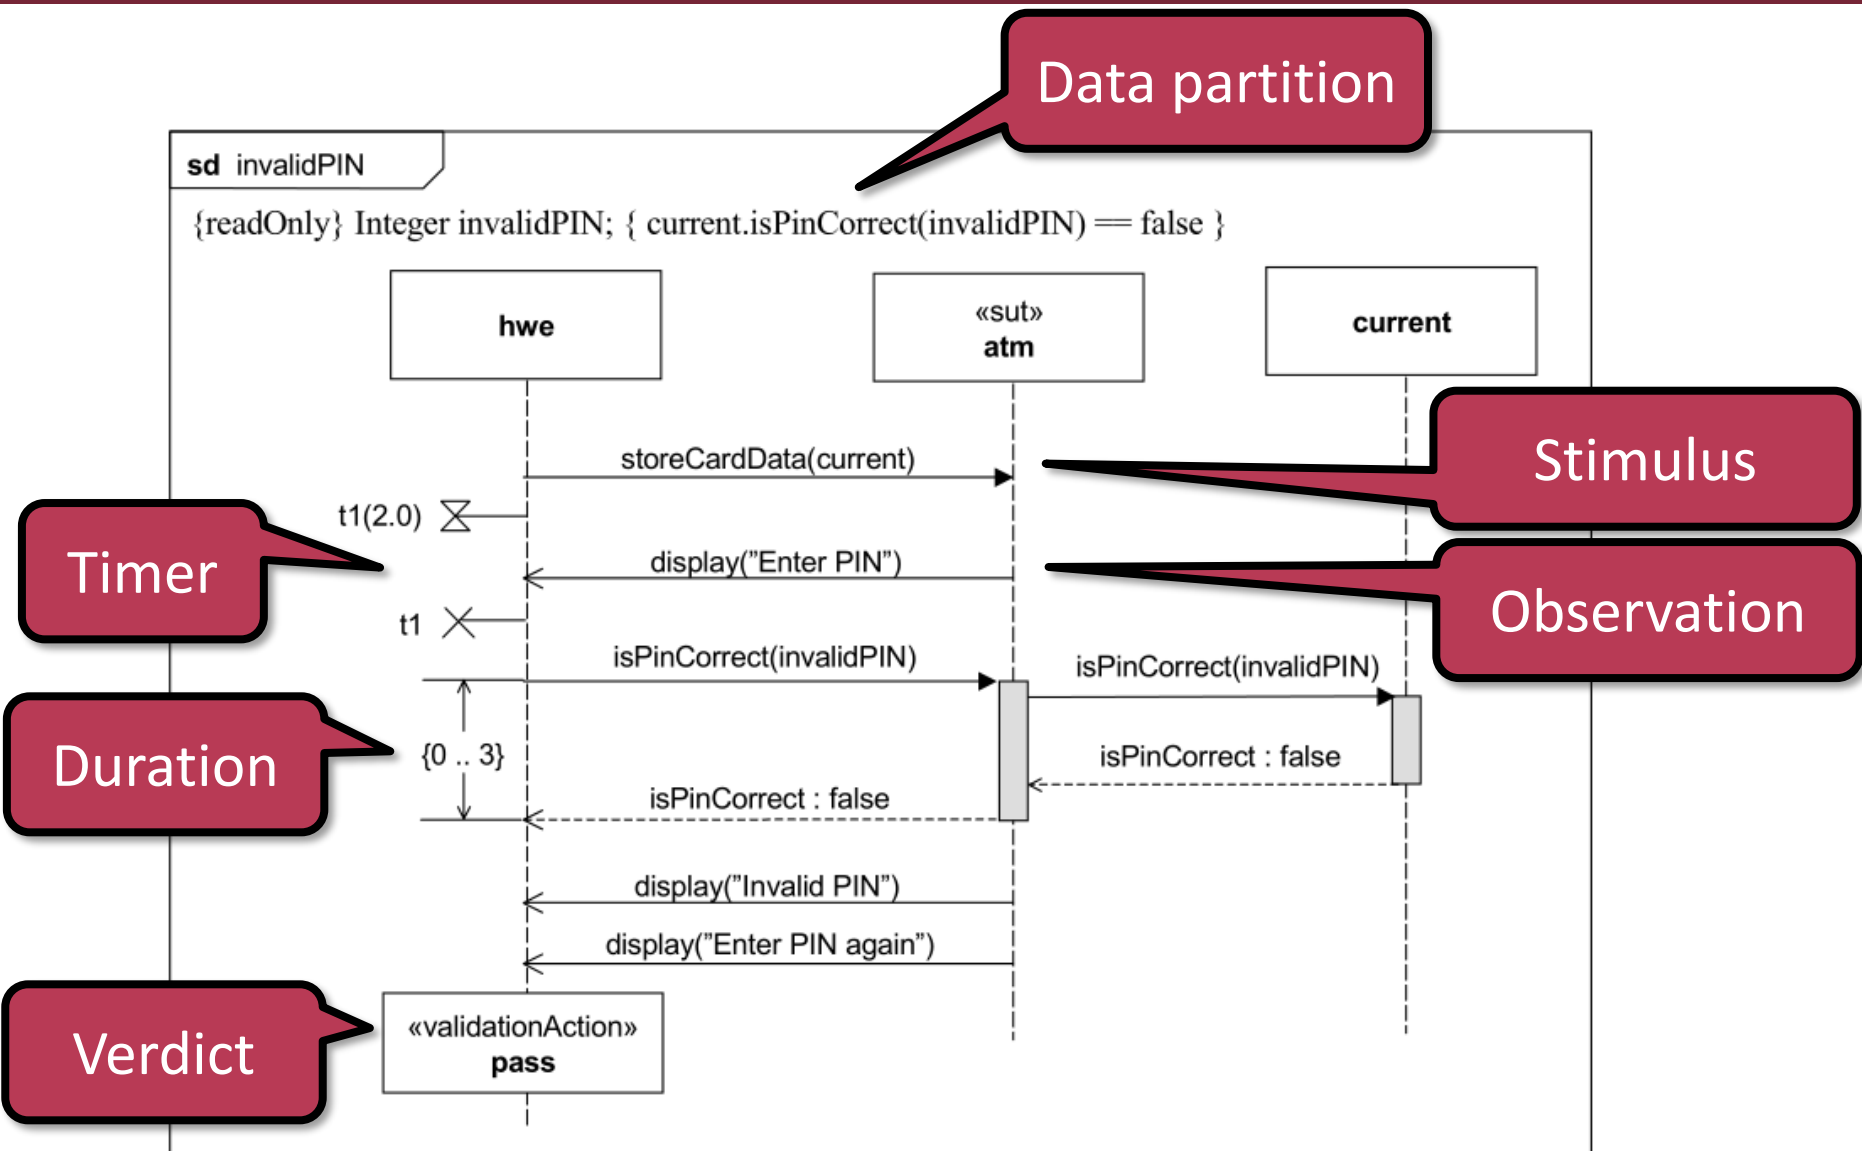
Data partition

sd invalidPIN

{readOnly} Integer invalidPIN; { current.isPinCorrect(invalidPIN) == false }

hwe

«sut»
atm

current

storeCardData(current)

Stimulus

t1(2.0)

Timer

display(”Enter PIN”)

Observation

t1

isPinCorrect(invalidPIN)

isPinCorrect(invalidPIN)

Duration

{0 .. 3}

isPinCorrect : false

isPinCorrect : false

display(”Invalid PIN”)

display(”Enter PIN again”)

Verdict

«validationAction»
pass